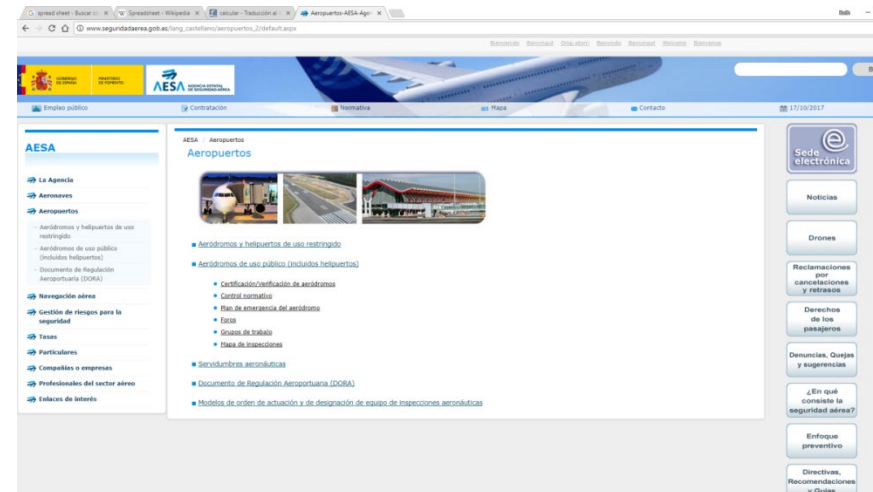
spread sheet - Buscar co × | Spreadsheet - Wikipedia × | calcular - Traducción al × | Aeropuertos-AESA-Age ×

Bob

www.seguridadaerea.gob.es/lang_castellano/aeropuertos_2/default.aspx

Bienvenido Benvingut Ongi etorri Benvido Benvingut Welcome Bienvenue

GOBIERNO DE ESPAÑA MINISTERIO DE FOMENTO

AESA AGENCIA ESTATAL DE SEGURIDAD AÉREA

Empleo público | Contratación | Normativa | Mapa | Contacto | 17/10/2017

AESA

La Agencia
Aeronaves
Aeropuertos
Aeródromos y helipuertos de uso restringido
Aeródromos de uso público (incluidos helipuertos)
Documento de Regulación Aeroportuaria (DORA)
Navegación aérea
Gestión de riesgos para la seguridad
Tasas
Particulares
Compañías o empresas
Profesionales del sector aéreo
Enlaces de interés

AESA / Aeropuertos

Aeropuertos

Aeródromos y helipuertos de uso restringido

Aeródromos de uso público (incluidos helipuertos)

Certificación/Verificación de aeródromos
Control normativo
Plan de emergencia del aeródromo
Foros
Grupos de trabajo
Mapa de inspecciones

Servidumbres aeronáuticas

Documento de Regulación Aeroportuaria (DORA)

Modelos de orden de actuación y de designación de equipo de inspecciones aeronáuticas

Sede electrónica

Noticias

Drones

Reclamaciones por cancelaciones y retrasos

Derechos de los pasajeros

Denuncias, Quejas y sugerencias

¿En qué consiste la seguridad aérea?

Enfoque preventivo

Directivas, Recomendaciones y Guías